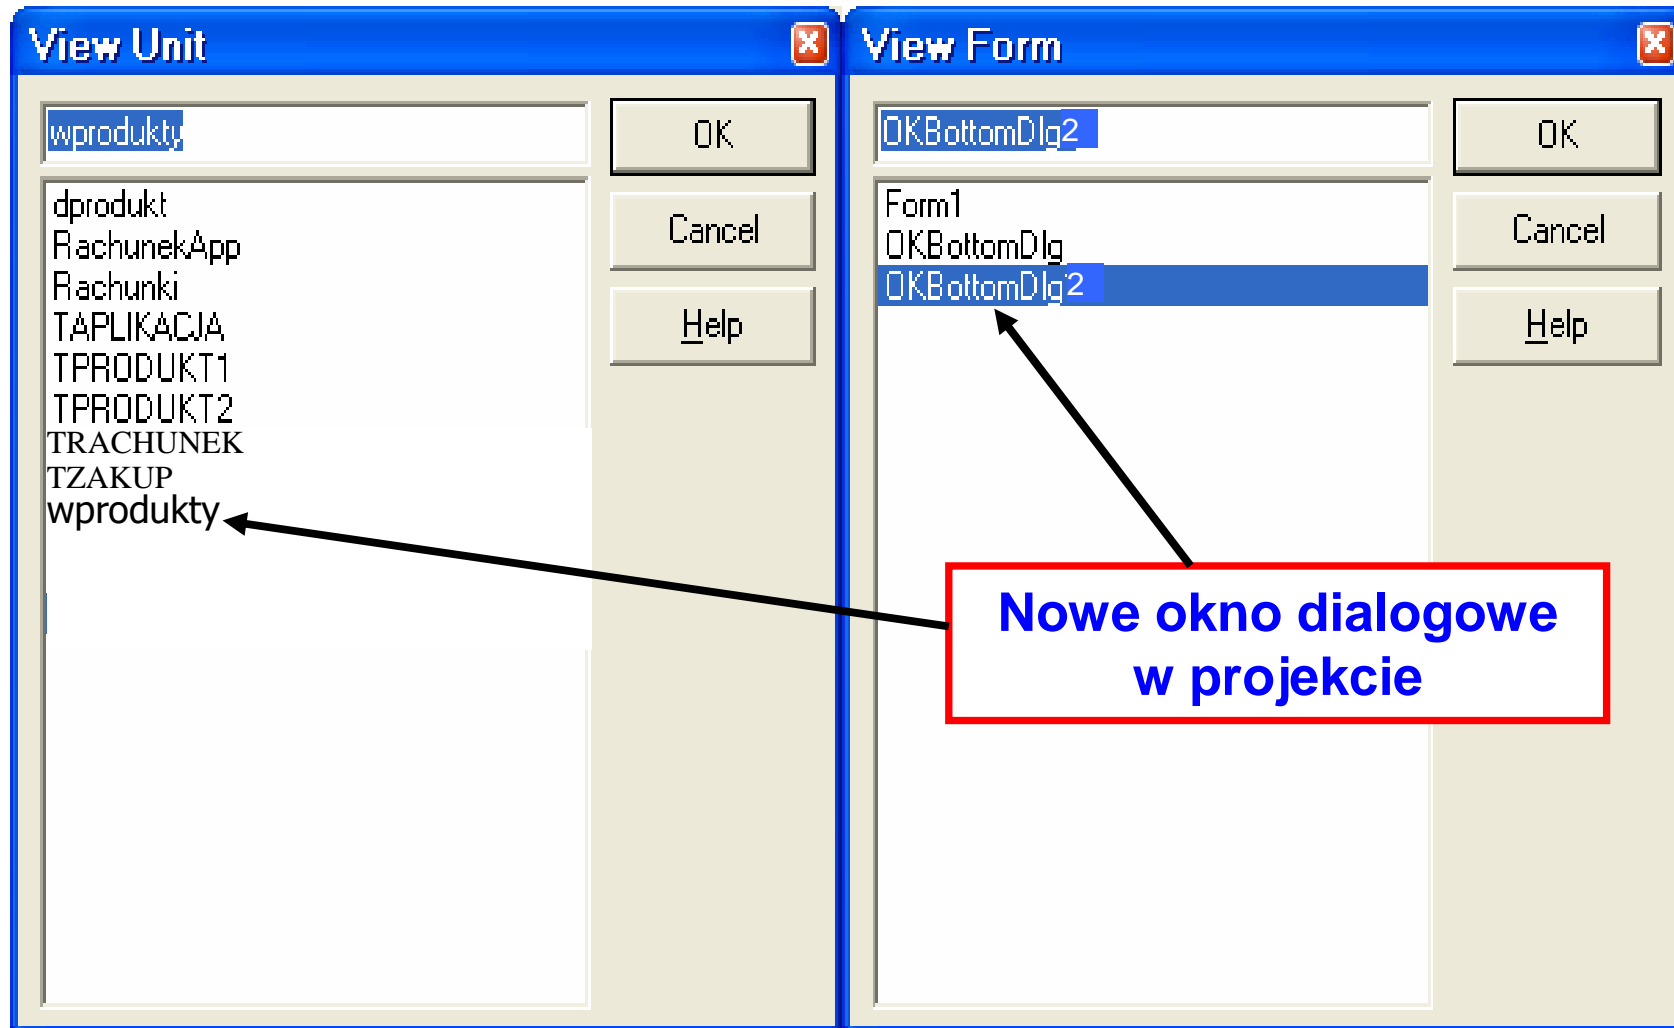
View Unit

wprodukty

OK

Cancel

Help

dprodukt
RachunekApp
Rachunki
TAPLIKACJA
TPRODUKT1
TPRODUKT2
TRACHUNEK
TZAKUP
wprodukty

View Form

OKBottomDlg2

OK

Cancel

Help

Form1
OKBottomDlg
OKBottomDlg2

Nowe okno dialogowe w projekcie